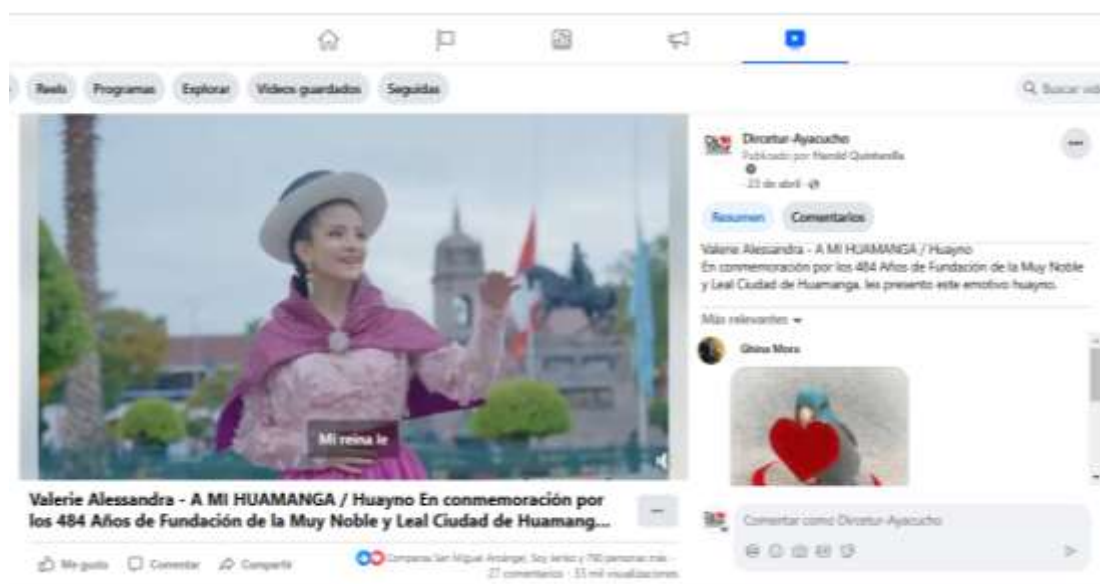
Reels Programas Explorar Videos guardados Seguidos

Buscar vid

Mi reina le

Valerie Alessandra - A MI HUAMANGA / Huayno En conmemoración por los 484 Años de Fundación de la Muy Noble y Leal Ciudad de Huamang...

Me gusta Comentar Compartir

Compania San Miguel Arcángel, Soy lento y 790 personas más
27 comentarios · 33 mil visualizaciones

Dircetur-Ayacucho
Publicado por Nandé Quintanilla
23 de abril

Resumen Comentarios

Valerie Alessandra - A MI HUAMANGA / Huayno
En conmemoración por los 484 Años de Fundación de la Muy Noble y Leal Ciudad de Huamanga, les presento este emotivo huayno.

Más relevantes

Ghina Mora

Comentar como Dircetur-Ayacucho